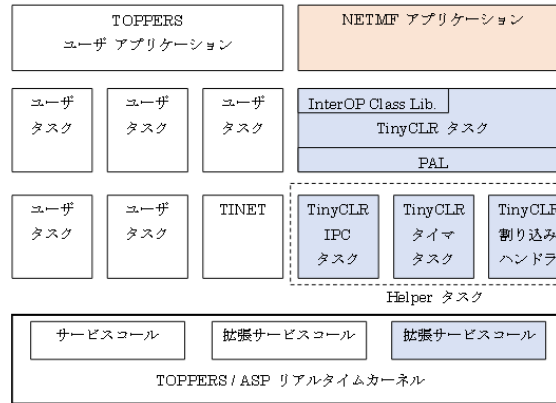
TOPPERS
ユーザ アプリケーション

NETMF アプリケーション

ユーザ
タスク

ユーザ
タスク

ユーザ
タスク

InterOP Class Lib.

TinyCLR タスク

PAL

ユーザ
タスク

ユーザ
タスク

TINET

TinyCLR
IPC
タスク

TinyCLR
タイマ
タスク

TinyCLR
割り込み
ハンドラ

Helper タスク

サービスコール

拡張サービスコール

拡張サービスコール

TOPPERS / ASP リアルタイムカーネル